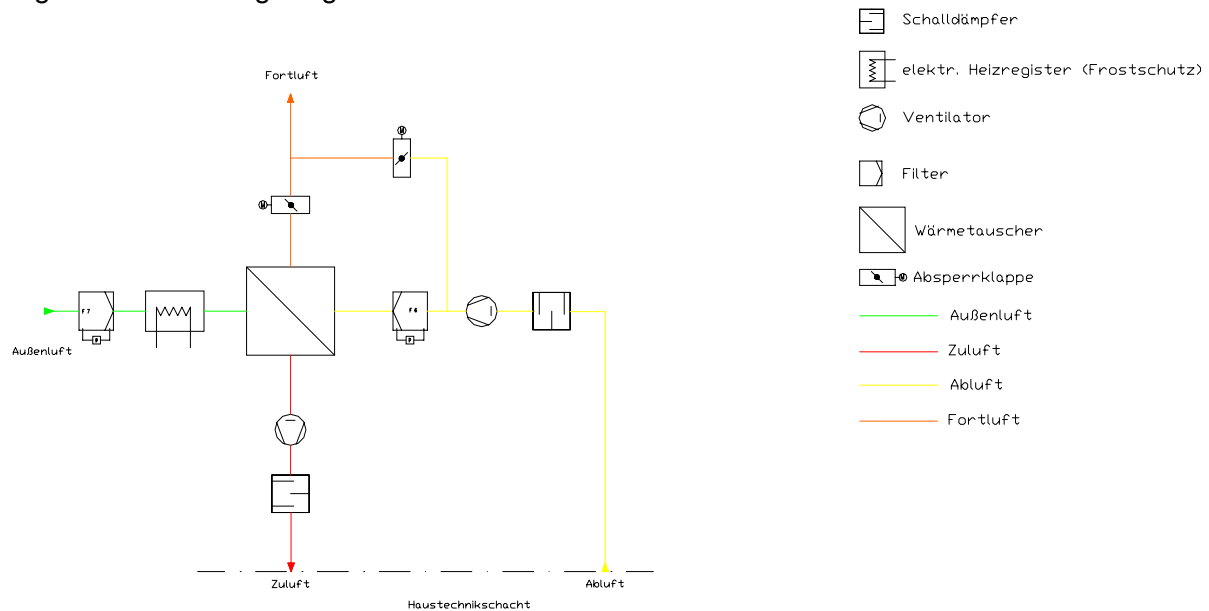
Fortluft

F7

F6

Außenluft

Zuluft

Abluft

Haustechnikschacht

Schalldämpfer

elektr. Heizregister (Frostschutz)

Ventilator

Filter

Wärmetauscher

Absperrklappe

Außenluft

Zuluft

Abluft

Fortluft